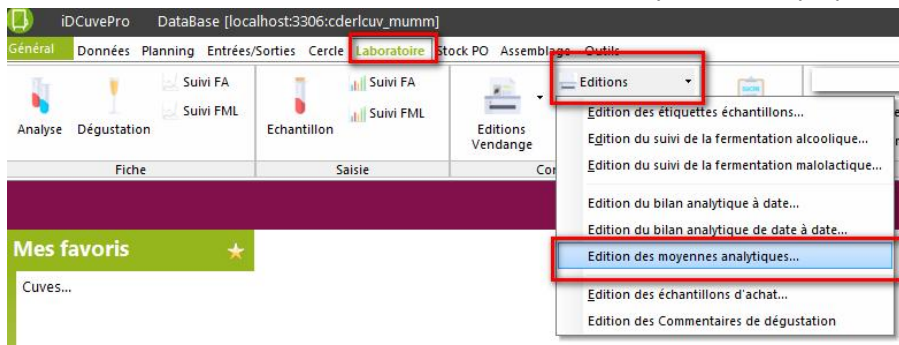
iDCuvePro DataBase [localhost:3306:cderlcuv_mumm]

Général Données Planning Entrées/Sorties Cercle Laboratoire Stock PO Assemblage Outils

Analyse Dégustation Suivi FA Suivi FML
Fiche

Echantillon Suivi FA Suivi FML
Saisie

Editions Vendange
Co

Editions

Edition des étiquettes échantillons...
Edition du suivi de la fermentation alcoolique...
Edition du suivi de la fermentation malolactique...
Edition du bilan analytique à date...
Edition du bilan analytique de date à date...
Edition des moyennes analytiques...
Edition des échantillons d'achat...
Edition des Commentaires de dégustation

Mes favoris

Cuves...